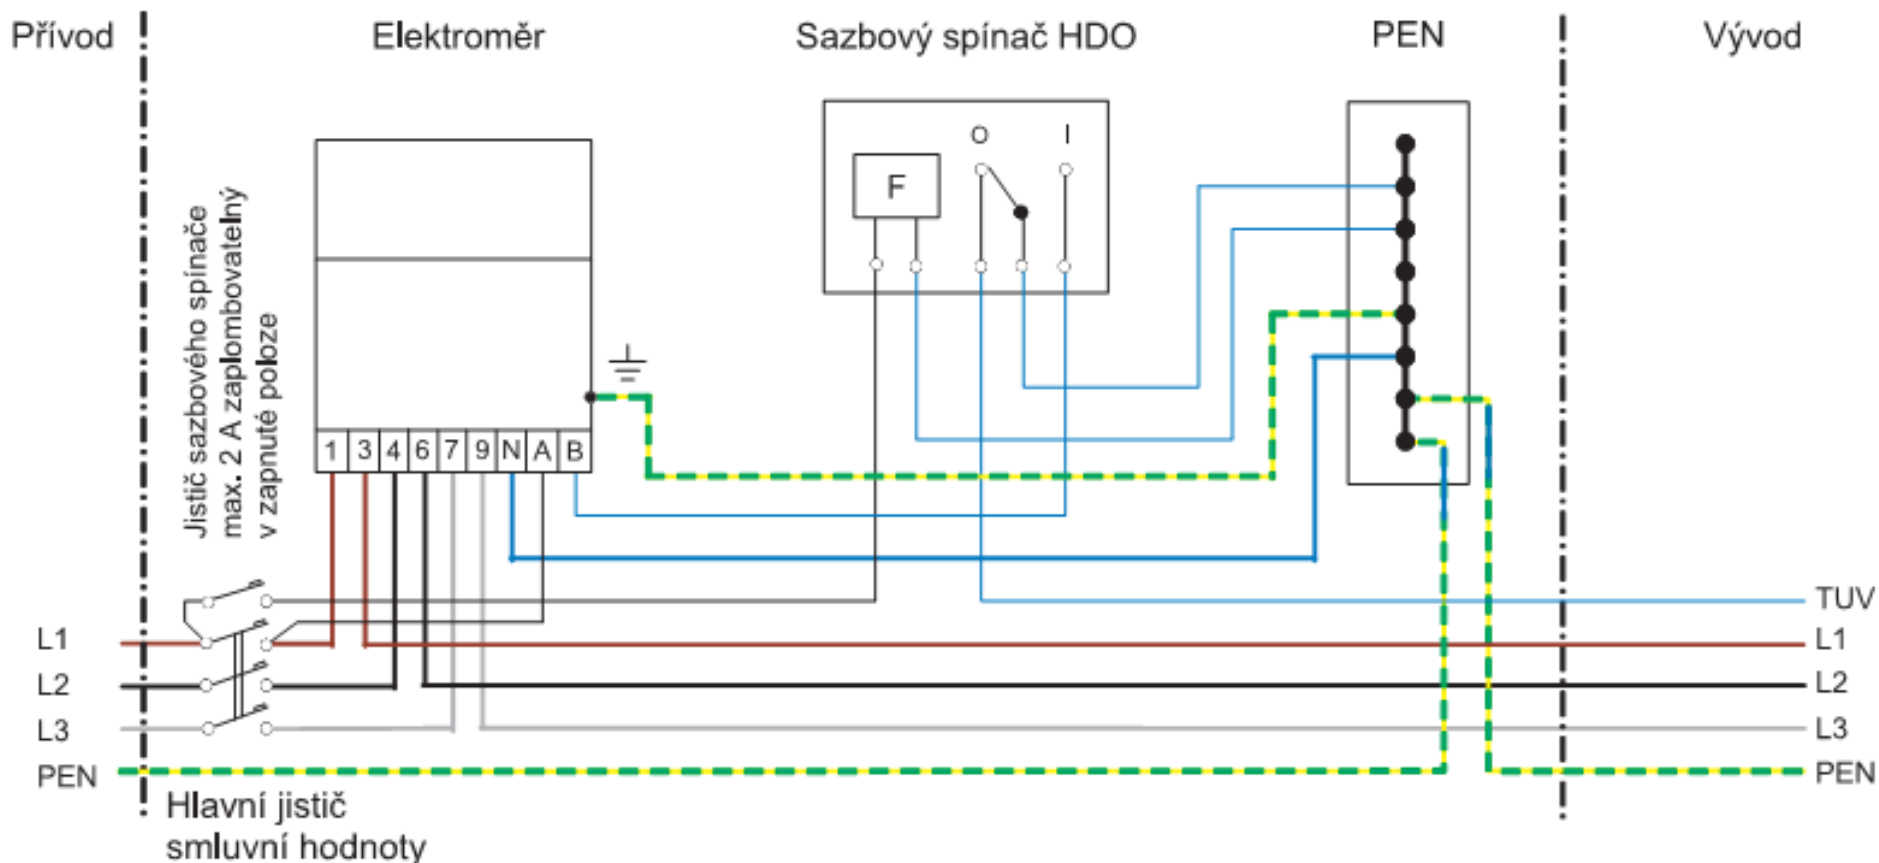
Přívod

Elektroměr

Sazbový spínač HDO

PEN

Vývod

Jistič sazbového spínače max. 2 A zaplombovatelný v zapnuté poloze

1 3 4 6 7 9 N A B

F

O

I

L1
L2
L3
PEN

Hlavní jistič smluvní hodnoty

TUV
L1
L2
L3
PEN